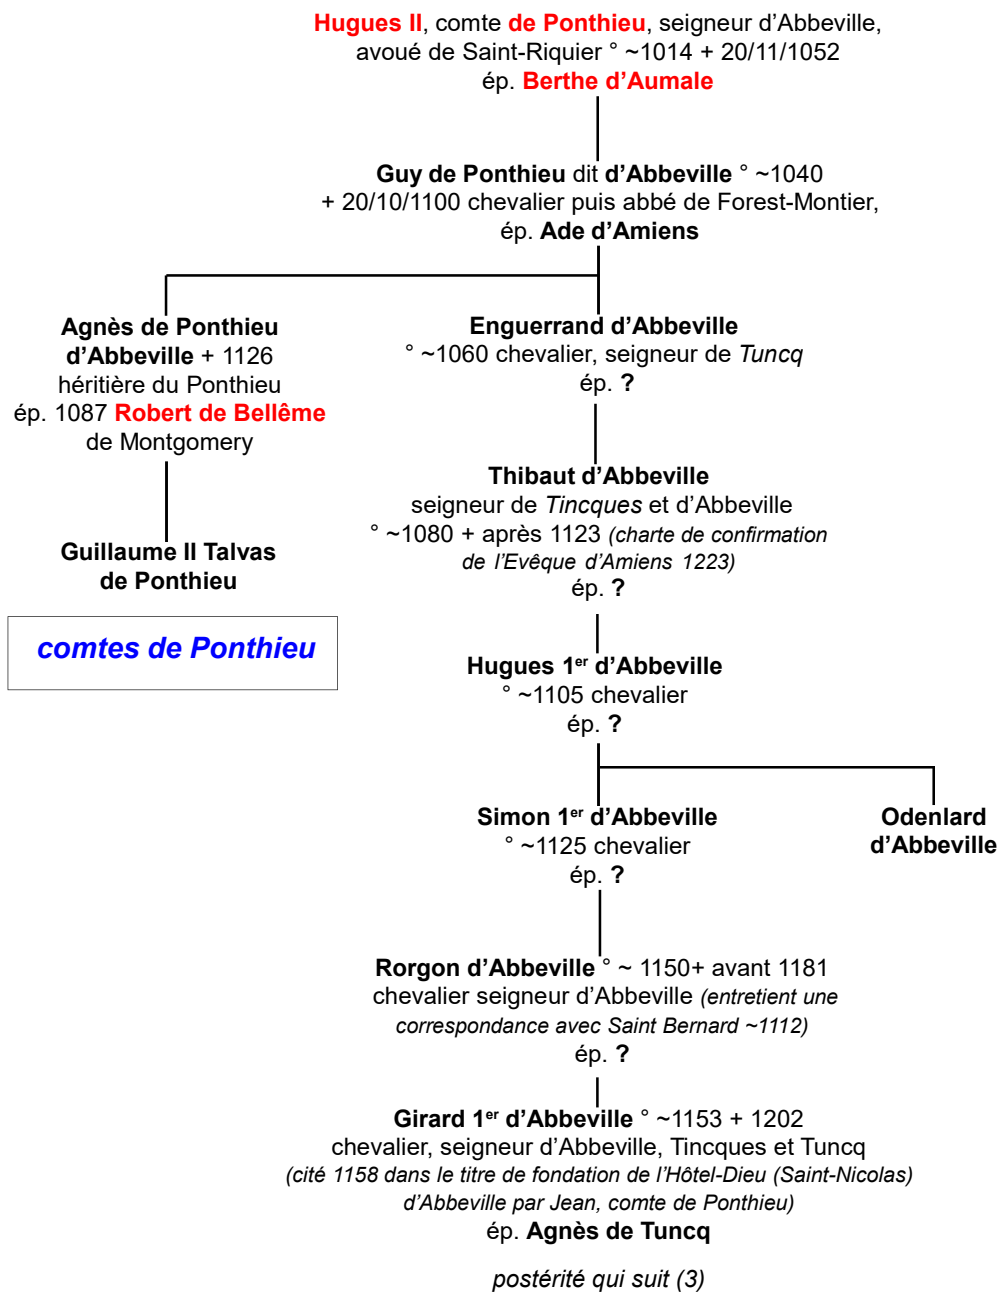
Hugues II, comte de Ponthieu, seigneur d’Abbeville, avoué de Saint-Riquier ° ~1014 + 20/11/1052
ép. Berthe d’Aumale

Guy de Ponthieu dit d’Abbeville ° ~1040 + 20/10/1100 chevalier puis abbé de Forest-Montier,
ép. Ade d’Amiens

Agnès de Ponthieu d’Abbeville + 1126 héritière du Ponthieu ép. 1087 Robert de Bellême de Montgomery

Guillaume II Talvas de Ponthieu

comtes de Ponthieu

Enguerrand d’Abbeville ° ~1060 chevalier, seigneur de Tuncq
ép. ?

Thibaut d’Abbeville seigneur de Tincques et d’Abbeville ° ~1080 + après 1123 (charte de confirmation de l’Evêque d’Amiens 1223)
ép. ?

Hugues 1$^{er}$ d’Abbeville ° ~1105 chevalier
ép. ?

Simon 1$^{er}$ d’Abbeville ° ~1125 chevalier
ép. ?

Odenlard d’Abbeville

Rorgon d’Abbeville ° ~ 1150+ avant 1181 chevalier seigneur d’Abbeville (entretient une correspondance avec Saint Bernard ~1112)
ép. ?

Girard 1$^{er}$ d’Abbeville ° ~1153 + 1202 chevalier, seigneur d’Abbeville, Tincques et Tuncq (cité 1158 dans le titre de fondation de l’Hôtel-Dieu (Saint-Nicolas) d’Abbeville par Jean, comte de Ponthieu)
ép. Agnès de Tuncq

postérité qui suit (3)